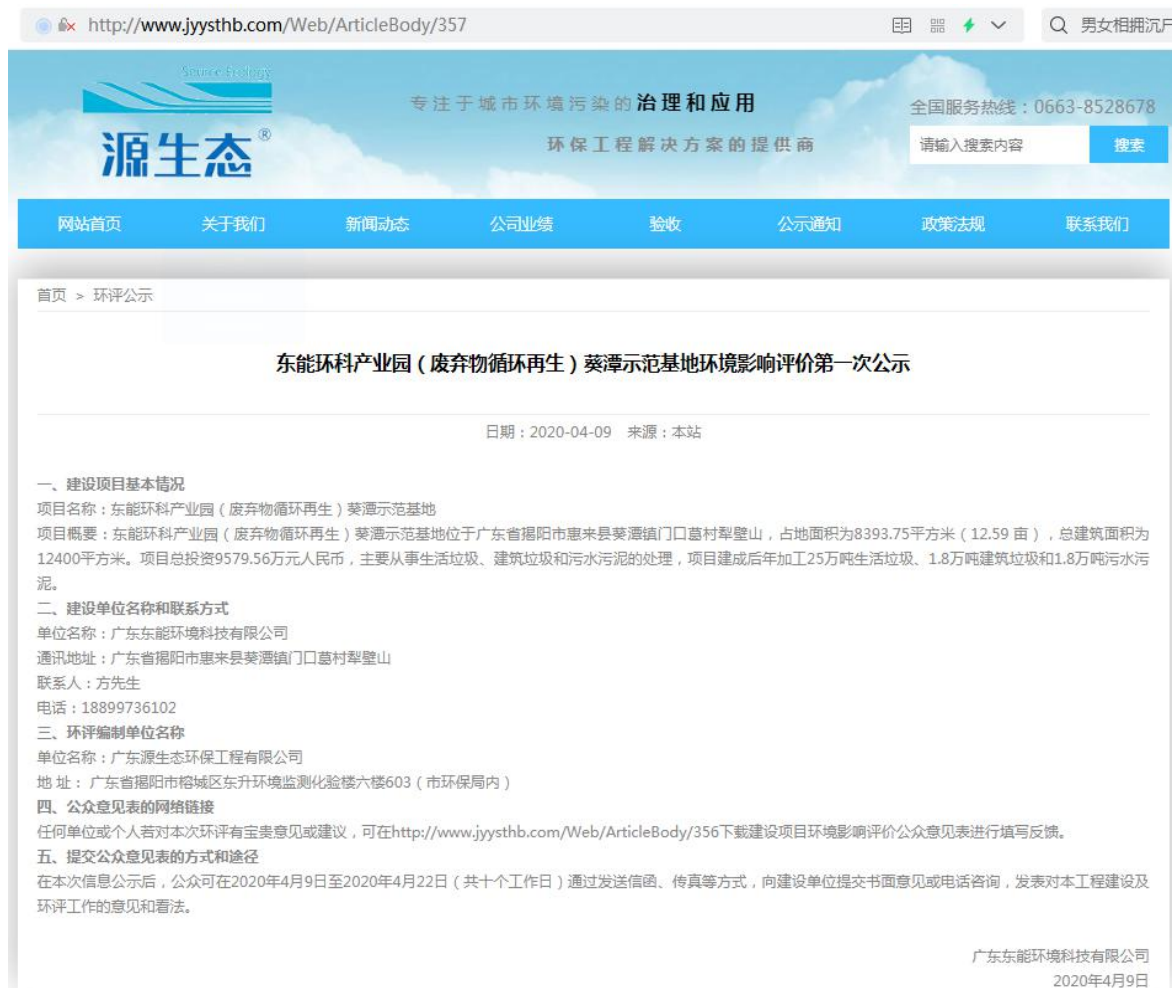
http://www.jyysthb.com/Web/ArticleBody/357

男女相拥沉

Source Ecology

源生态®

专注于城市环境污染的治理和应用

环保工程解决方案的提供商

全国服务热线：0663-8528678

请输入搜索内容

搜索

网站首页 关于我们 新闻动态 公司业绩 验收 公示通知 政策法规 联系我们

首页 > 环评公示

东能环科产业园（废弃物循环再生）葵潭示范基地环境影响评价第一次公示

日期：2020-04-09 来源：本站

一、建设项目基本情况
项目名称：东能环科产业园（废弃物循环再生）葵潭示范基地
项目概要：东能环科产业园（废弃物循环再生）葵潭示范基地位于广东省揭阳市惠来县葵潭镇门口墓村犁壁山，占地面积为8393.75平方米（12.59 亩），总建筑面积为12400平方米。项目总投资9579.56万元人民币，主要从事生活垃圾、建筑垃圾和污水污泥的处理，项目建成后年加工25万吨生活垃圾、1.8万吨建筑垃圾和1.8万吨污水污泥。
二、建设单位名称和联系方式
单位名称：广东东能环境科技有限公司
通讯地址：广东省揭阳市惠来县葵潭镇门口墓村犁壁山
联系人：方先生
电话：18899736102
三、环评编制单位名称
单位名称：广东源生态环保工程有限公司
地 址：广东省揭阳市榕城区东升环境监测化验楼六楼603（市环保局内）
四、公众意见表的网络链接
任何单位或个人若对本次环评有宝贵意见或建议，可在http://www.jyysthb.com/Web/ArticleBody/356下载建设项目环境影响评价公众意见表进行填写反馈。
五、提交公众意见表的方式和途径
在本次信息公示后，公众可在2020年4月9日至2020年4月22日（共十个工作日）通过发送信函、传真等方式，向建设单位提交书面意见或电话咨询，发表对本工程建设及环评工作的意见和看法。

广东东能环境科技有限公司
2020年4月9日